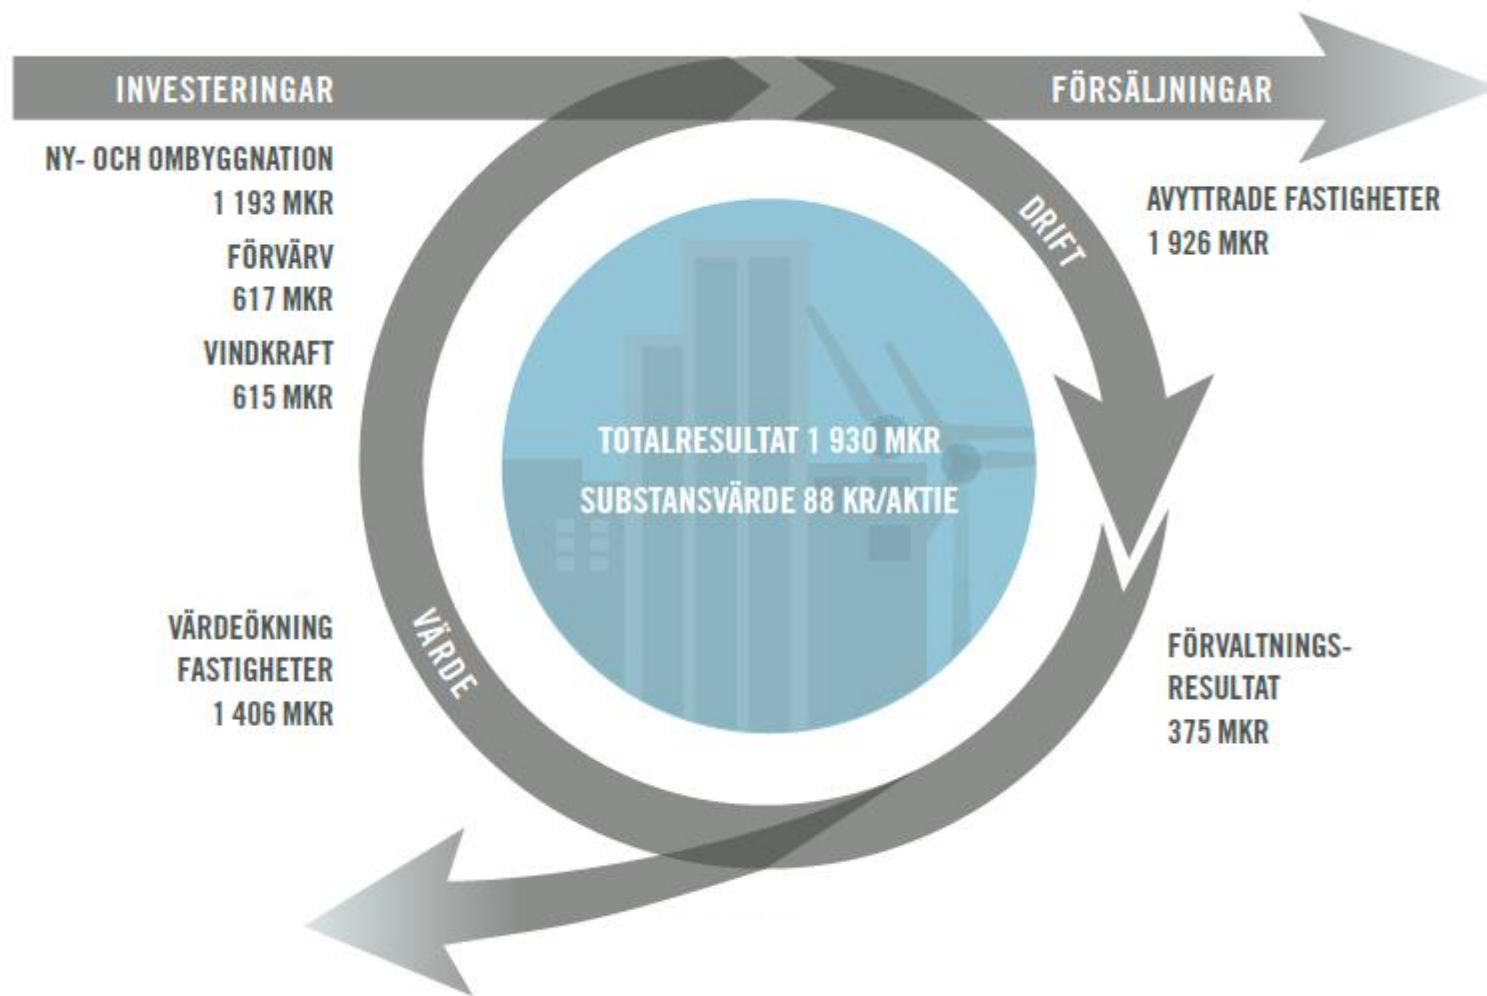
INVESTERINGAR

FÖRSÄLJNINGAR

NY- OCH OMBYGGNATION
1 193 MKR

FÖRVÄRV
617 MKR

VINDKRAFT
615 MKR

DRIFT

AVYTTRADE FASTIGHETER
1 926 MKR

TOTALRESULTAT 1 930 MKR
SUBSTANSVÄRDE 88 KR/AKTIE

VÄRDEÖKNING
FASTIGHETER
1 406 MKR

VÄRDE

FÖRVALTNINGSRESULTAT
375 MKR